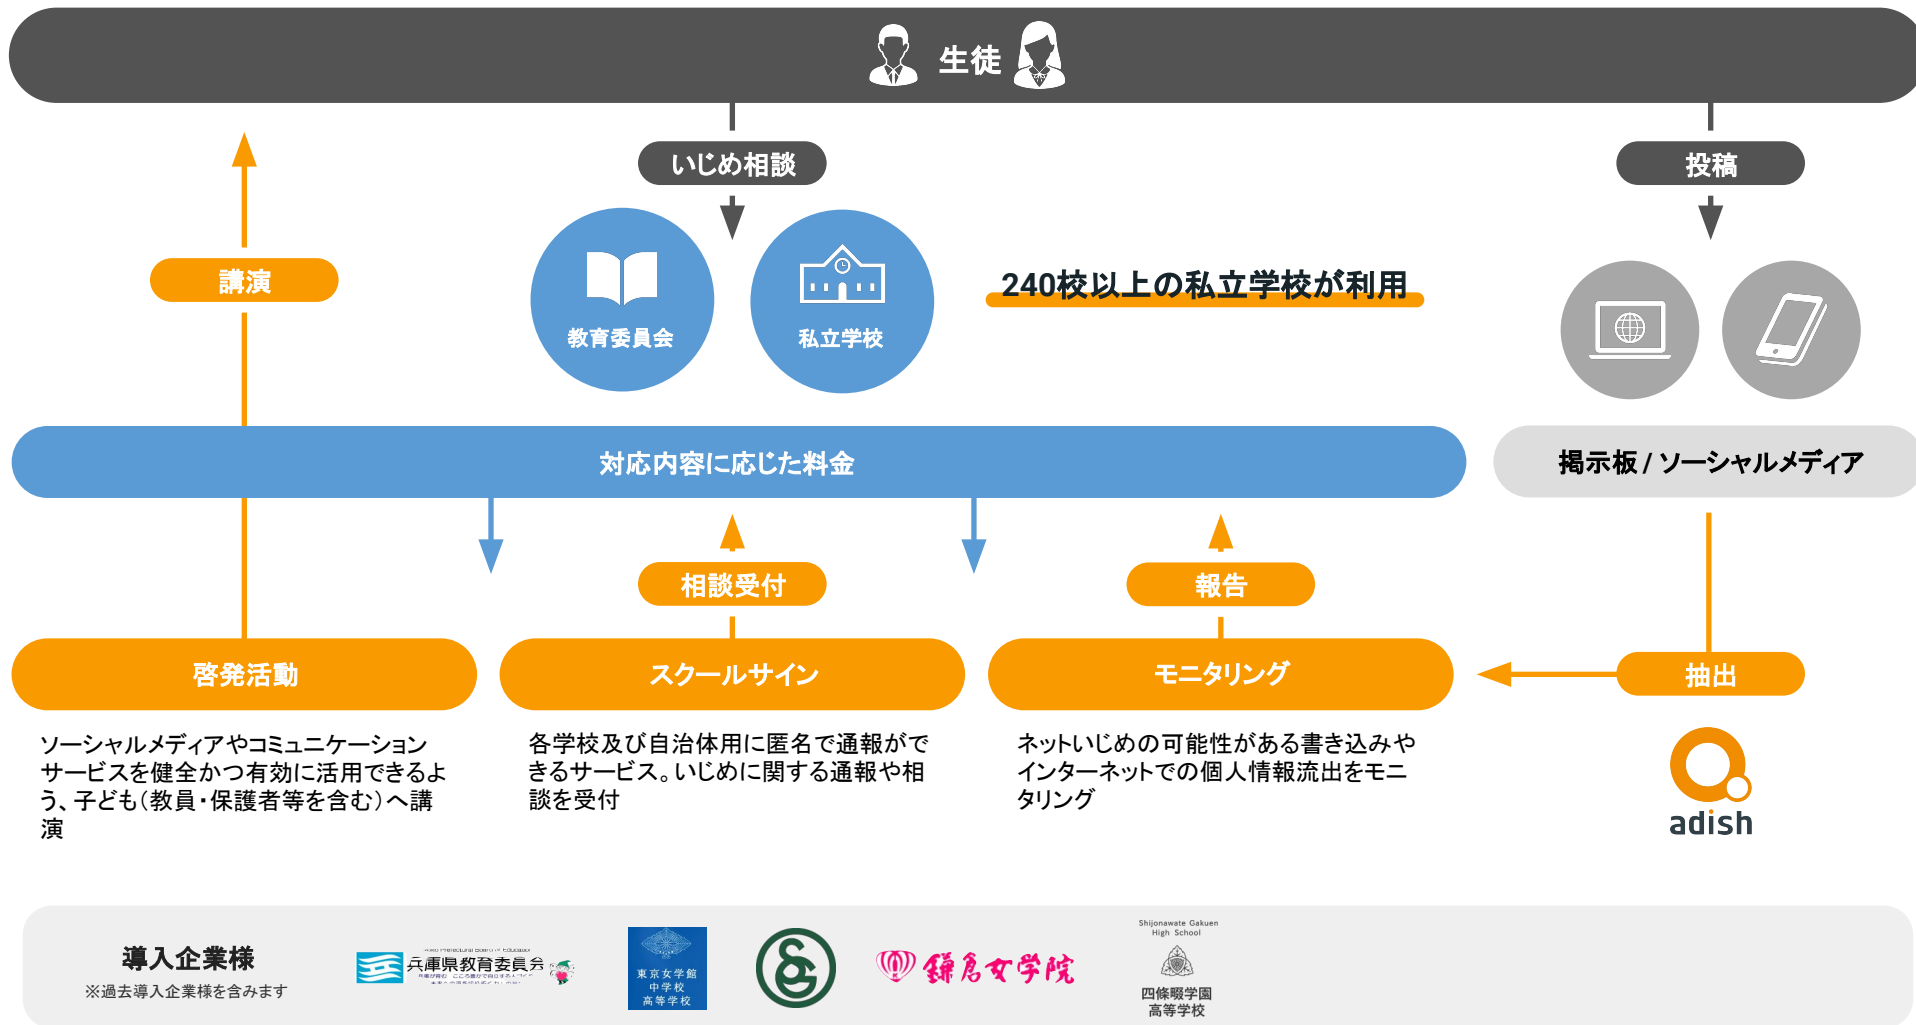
生徒

いじめ相談

投稿

講演

教育委員会

私立学校

240校以上の私立学校が利用

対応内容に応じた料金

掲示板 / ソーシャルメディア

相談受付

報告

啓発活動

スクールサイン

モニタリング

抽出

ソーシャルメディアやコミュニケーションサービスを健全かつ有効に活用できるよう、子ども（教員・保護者等を含む）へ講演

各学校及び自治体用に匿名で通報ができるサービス。いじめに関する通報や相談を受付

ネットいじめの可能性がある書き込みやインターネットでの個人情報流出をモニタリング

adish

導入企業様
※過去導入企業様を含みます

兵庫県教育委員会

東京女学館 中学校 高等学校

鎌倉女学院

Shijonawate Gakuen High School
四條畷学園 高等学校